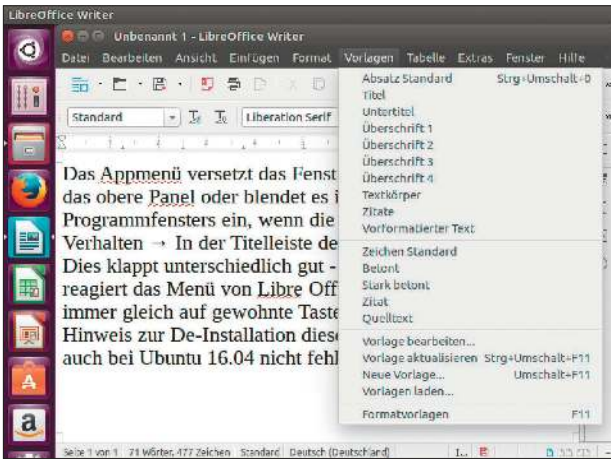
LibreOffice Writer

Unbenannt 1 - LibreOffice Writer

Datei Bearbeiten Ansicht Einfügen Format Vorlagen Tabelle Extras Fenster Hilfe

Standard

Liberation Serif

Das Appmenü versetzt das Fenst das obere Panel oder blendet es i Programmfensters ein, wenn die Verhalten → In der Titelleiste de Dies klappt unterschiedlich gut - reagiert das Menü von Libre Off immer gleich auf gewohnte Taste Hinweis zur De-Installation diese auch bei Ubuntu 16.04 nicht fehl

Absatz Standard Strg+Umschalt+0
Titel
Untertitel
Überschrift 1
Überschrift 2
Überschrift 3
Überschrift 4
Textkörper
Zitate
Vorformatierter Text

Zeichen Standard
Betont
Stark betont
Zitat
Quelltext

Vorlage bearbeiten...
Vorlage aktualisieren Strg+Umschalt+F11
Neue Vorlage... Umschalt+F11
Vorlagen laden...

Formatvorlagen F11

Seite 1 von 1 71 Wörter, 477 Zeichen Standard Deutsch (Deutschland)